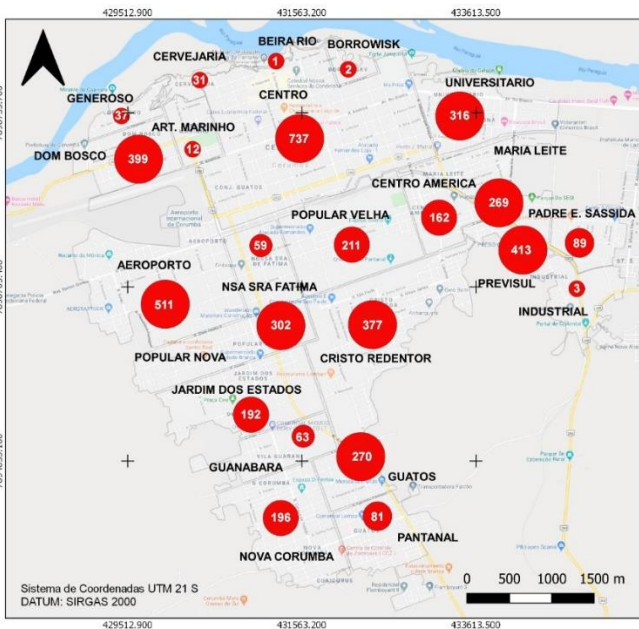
429512.900
431563.200
433613.500

CERVEJARIA
BEIRA RIO
BORROWISK
1
2
31
GENEROSO
CENTRO
UNIVERSITARIO
37
ART. MARINHO
12
737
316
DOM BOSCO
399
MARIA LEITE
CENTRO AMERICA
269
162
POPULAR VELHA
PADRE E. SASSIDA
59
211
413
89
AEROPORTO
NSA SRA FATIMA
PREVISUL
3
511
INDUSTRIAL
302
377
POPULAR NOVA
CRISTO REDENTOR
JARDIM DOS ESTADOS
192
63
270
GUANABARA
GUATOS
196
81
PANTANAL
NOVA CORUMBA

Sistema de Coordenadas UTM 21 S
DATUM: SIRGAS 2000

0 500 1000 1500 m

429512.900
431563.200
433613.500